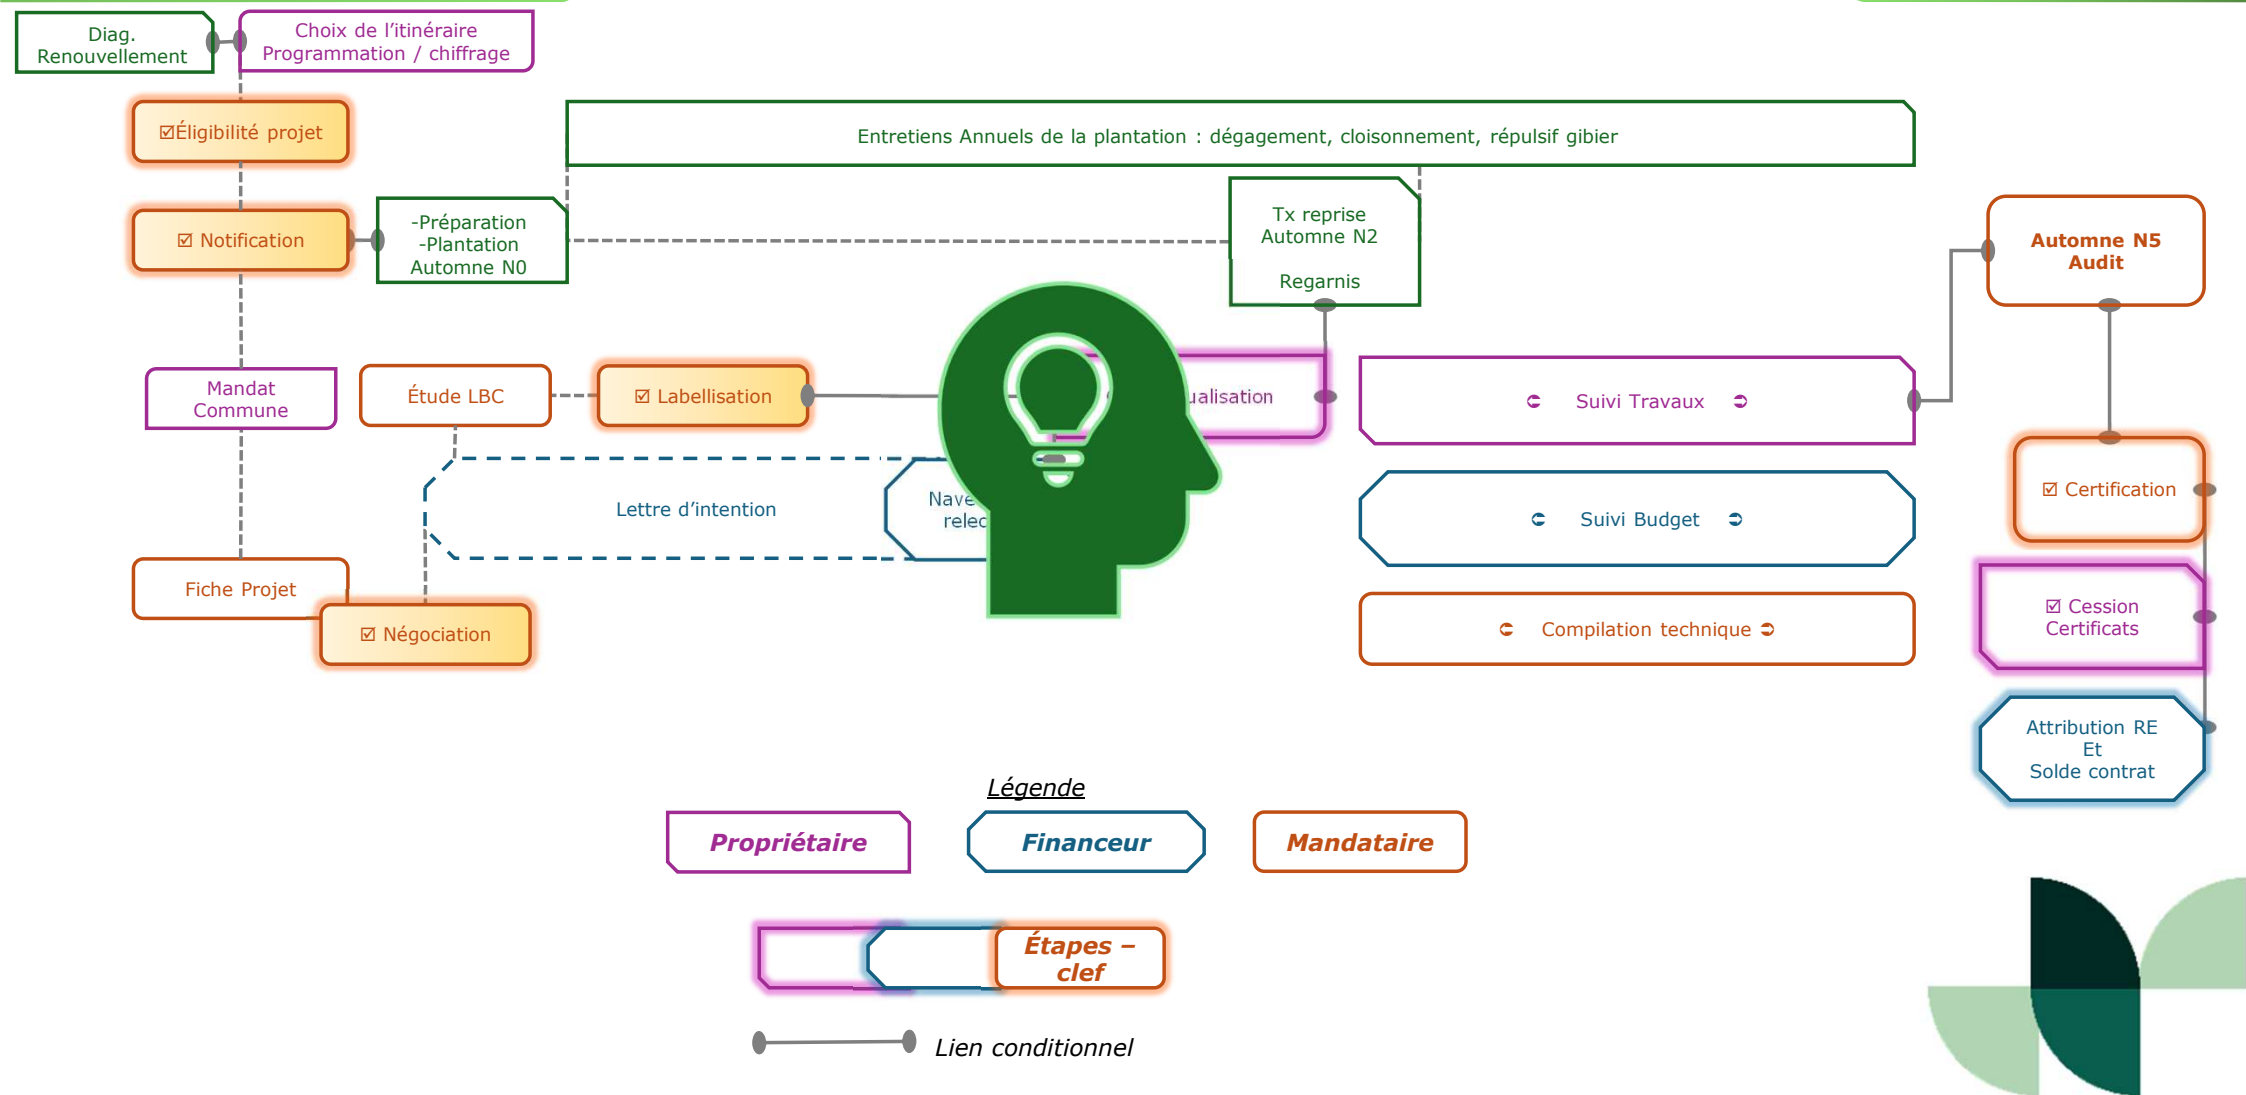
Diag. Renouvellement

Choix de l'itinéraire Programmation / chiffrage

☑Éligibilité projet

Entretiens Annuels de la plantation : dégagement, cloisonnement, répulsif gibier

☑ Notification

-Préparation -Plantation Automne N0

Tx reprise Automne N2

Regarnis

Automne N5 Audit

Mandat Commune

Étude LBC

☑ Labellisation

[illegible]ualisation

Suivi Travaux

☑ Certification

Lettre d'intention

Nave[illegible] relec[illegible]

Suivi Budget

Fiche Projet

☑ Négociation

Compilation technique

☑ Cession Certificats

Attribution RE Et Solde contrat

Légende

Propriétaire

Financeur

Mandataire

Étapes – clef

Lien conditionnel